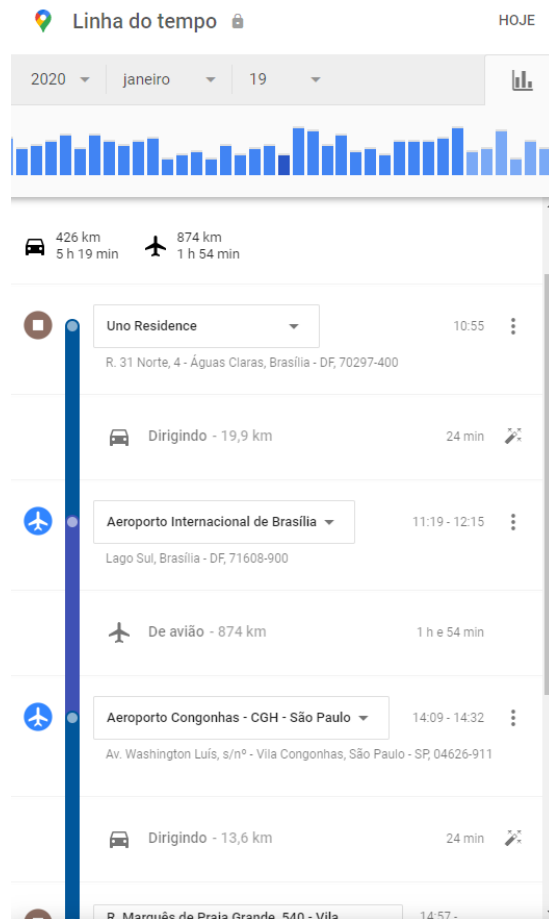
Linha do tempo

HOJE

2020 janeiro 19

426 km
5 h 19 min

874 km
1 h 54 min

Uno Residence
10:55
R. 31 Norte, 4 - Águas Claras, Brasília - DF, 70297-400

Dirigindo - 19,9 km
24 min

Aeroporto Internacional de Brasília
11:19 - 12:15
Lago Sul, Brasília - DF, 71608-900

De avião - 874 km
1 h e 54 min

Aeroporto Congonhas - CGH - São Paulo
14:09 - 14:32
Av. Washington Luís, s/nº - Vila Congonhas, São Paulo - SP, 04626-911

Dirigindo - 13,6 km
24 min

R. Marquês de Praia Grande, 540 - Vila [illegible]
14:57 - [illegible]